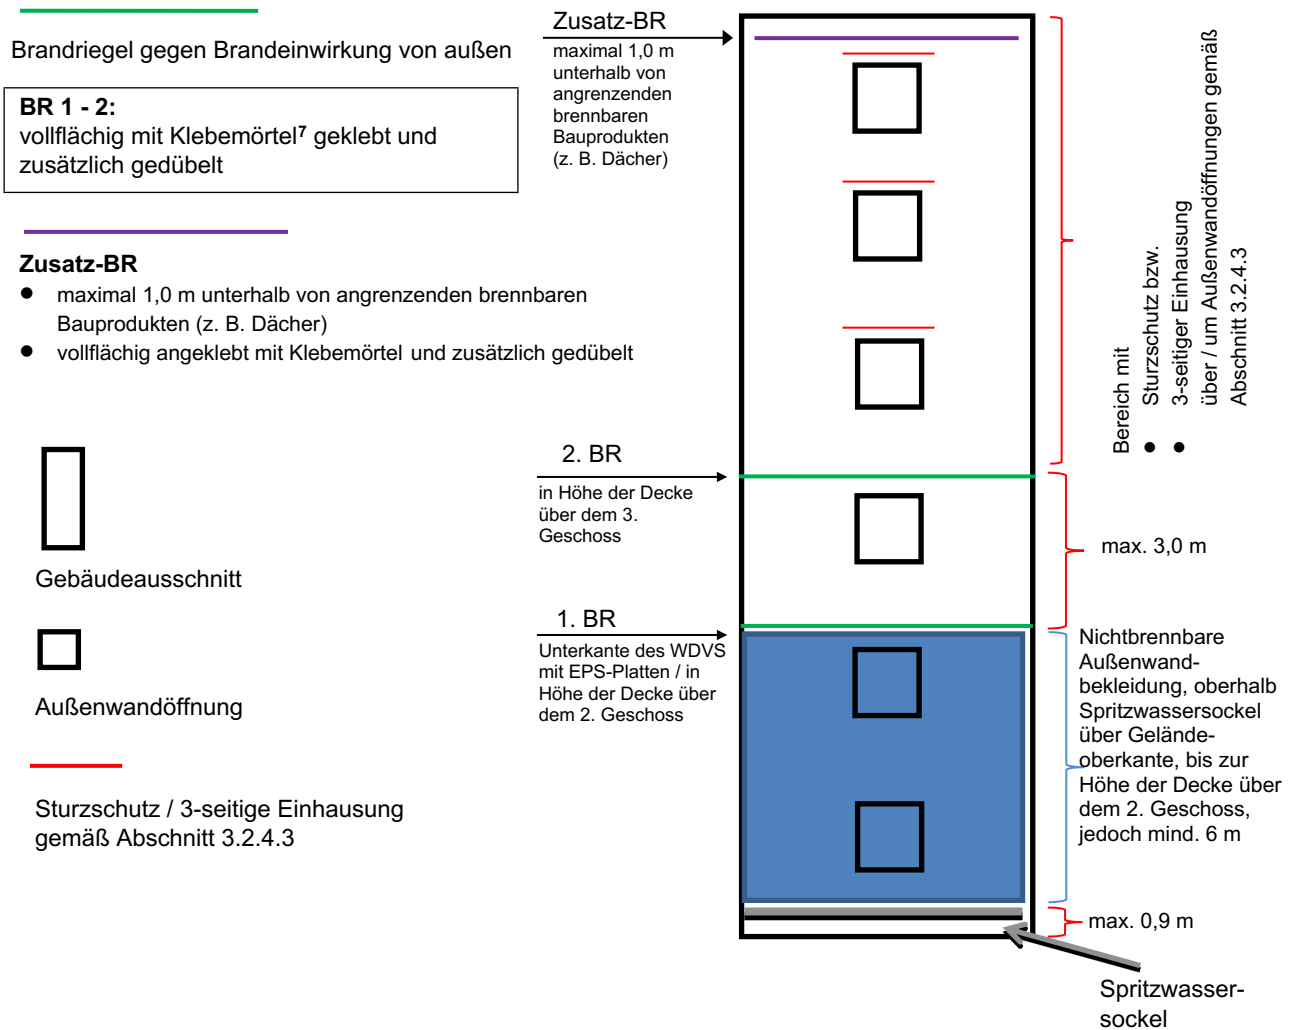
Brandriegel gegen Brandeinwirkung von außen

**BR 1 - 2:**
vollflächig mit Klebemörtel$^7$ geklebt und zusätzlich gedübelt

**Zusatz-BR**
- maximal 1,0 m unterhalb von angrenzenden brennbaren Bauprodukten (z. B. Dächer)
- vollflächig angeklebt mit Klebemörtel und zusätzlich gedübelt

Gebäudeausschnitt

Außenwandöffnung

Sturzschutz / 3-seitige Einhausung gemäß Abschnitt 3.2.4.3

Zusatz-BR
maximal 1,0 m unterhalb von angrenzenden brennbaren Bauprodukten (z. B. Dächer)

2. BR
in Höhe der Decke über dem 3. Geschoss

1. BR
Unterkante des WDVS mit EPS-Platten / in Höhe der Decke über dem 2. Geschoss

Bereich mit
- Sturzschutz bzw. 3-seitiger Einhausung über / um Außenwandöffnungen gemäß Abschnitt 3.2.4.3

max. 3,0 m

Nichtbrennbare Außenwandbekleidung, oberhalb Spritzwassersockel über Geländeoberkante, bis zur Höhe der Decke über dem 2. Geschoss, jedoch mind. 6 m

max. 0,9 m

Spritzwassersockel